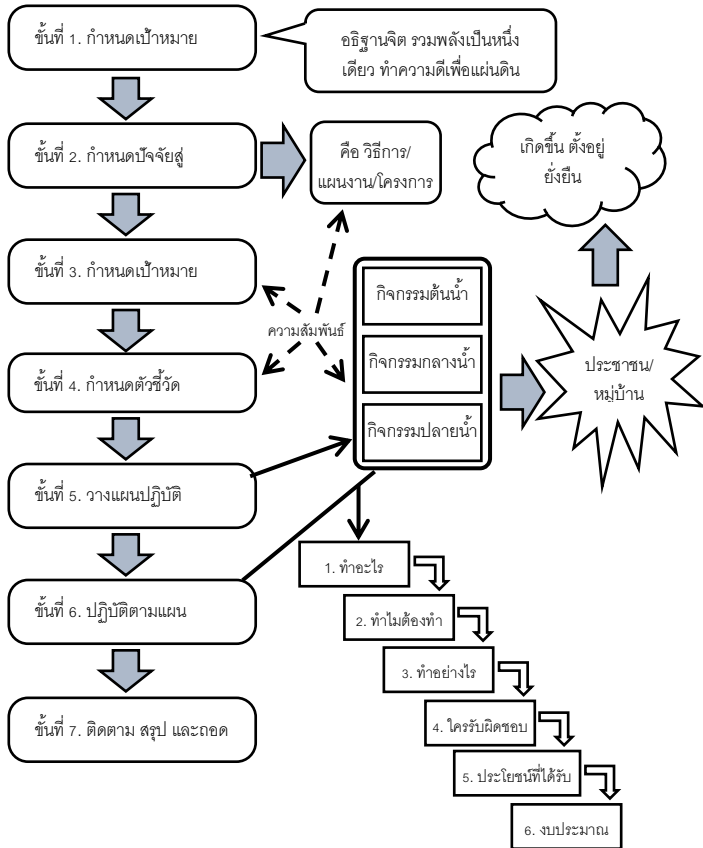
ขั้นที่ 1. กำหนดเป้าหมาย

อธิฐานจิต รวมพลังเป็นหนึ่งเดียว ทำความดีเพื่อแผ่นดิน

ขั้นที่ 2. กำหนดปัจจัยสู่

คือ วิธีการ/แผนงาน/โครงการ

เกิดขึ้น ตั้งอยู่ ยั่งยืน

ขั้นที่ 3. กำหนดเป้าหมาย

กิจกรรมต้นน้ำ

ความสัมพันธ์

กิจกรรมกลางน้ำ

ขั้นที่ 4. กำหนดตัวชี้วัด

ประชาชน/หมู่บ้าน

กิจกรรมปลายน้ำ

ขั้นที่ 5. วางแผนปฏิบัติ

1. ทำอะไร

ขั้นที่ 6. ปฏิบัติตามแผน

2. ทำไมต้องทำ

3. ทำอย่างไร

ขั้นที่ 7. ติดตาม สรุป และถอด

4. ใครรับผิดชอบ

5. ประโยชน์ที่ได้รับ

6. งบประมาณ